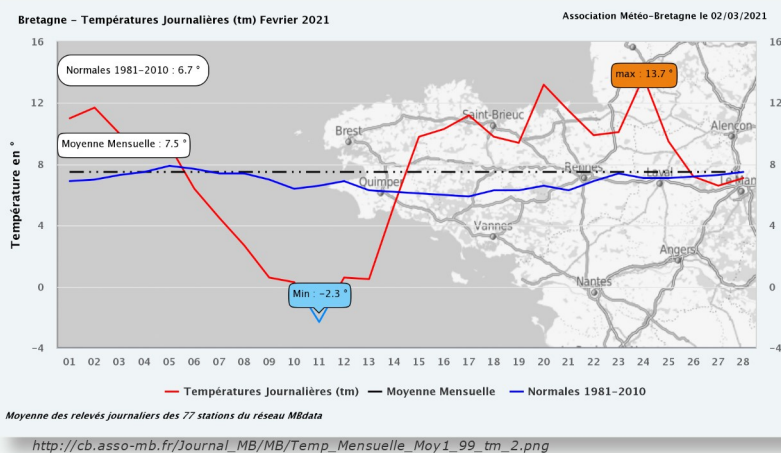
Bretagne - Températures Journalières (tm) Fevrier 2021

Association Météo-Bretagne le 02/03/2021

Normales 1981-2010 : 6.7 °

Moyenne Mensuelle : 7.5 °

max : 13.7 °

Min : -2.3 °

Température en °

16
12
8
4
0
-4

16
12
8
4
0
-4

Brest
Saint-Brieuc
Quimper
Rennes
Vannes
Laval
Alencon
Angers
Nantes

01 02 03 04 05 06 07 08 09 10 11 12 13 14 15 16 17 18 19 20 21 22 23 24 25 26 27 28

Températures Journalières (tm)
Moyenne Mensuelle
Normales 1981-2010

Moyenne des relevés journaliers des 77 stations du réseau MBdata

http://cb.asso-mb.fr/Journal_MB/MB/Temp_Mensuelle_Moy1_99_tm_2.png